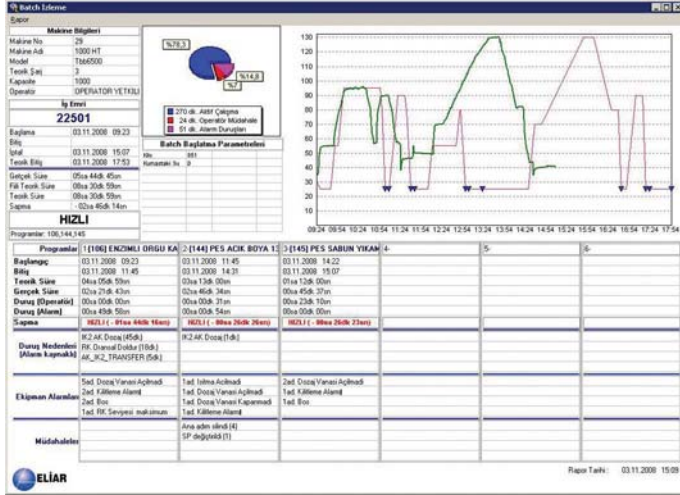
Batch İzleme
Rapor

| Makine Bilgileri | |
|---|---|
| Makine No. | 29 |
| Makine Adı | 1000 HT |
| Model | Tbb6500 |
| Teorik Şarj | 3 |
| Kapasite | 1000 |
| Operatör | OPERATOR YETKILI |

İş Emri
22501

| | |
|---|---|
| Başlama | 03.11.2008 09:23 |
| Bitiş | |
| İptal | 03.11.2008 15:07 |
| Teorik Bitiş | 03.11.2008 17:53 |
| Gerçek Süre | 05sa 44dk 45sn |
| Fiili Teorik Süre | 08sa 30dk 59sn |
| Teorik Süre | 08sa 30dk 59sn |
| Sapma | - 02sa 46dk 14sn |

HIZLI
Programlar: 106,144,145

%78,3
%14,8
%7
270 dk. Aktif Çalışma
24 dk. Operatör Müdahale
51 dk. Alarm Duruşları

Batch Başlatma Parametreleri
Kilo 851
Kumaştaki Su 0

130 120 110 100 90 80 70 60 50 40 30 20 10 0
09:24 09:54 10:24 10:54 11:24 11:54 12:24 12:54 13:24 13:54 14:24 14:54 15:24 15:54 16:24 16:54 17:24 17:54

| Programlar | 1-[106] ENZIMLI ORGU KA | 2-[144] PES ACIK BOYA 13 | 3-[145] PES SABUN YIKAM | 4- | 5- | 6- |
|---|---|---|---|---|---|---|
| Başlangıç | 03.11.2008 09:23 | 03.11.2008 11:45 | 03.11.2008 14:22 | | | |
| Bitiş | 03.11.2008 11:45 | 03.11.2008 14:31 | 03.11.2008 15:07 | | | |
| Teorik Süre | 04sa 05dk 59sn | 03sa 13dk 00sn | 01sa 12dk 00sn | | | |
| Gerçek Süre | 02sa 21dk 43sn | 02sa 46dk 34sn | 00sa 45dk 37sn | | | |
| Duruş (Operatör) | 00sa 00dk 00sn | 00sa 00dk 00sn | 00sa 23dk 10sn | | | |
| Duruş (Alarm) | 00sa 49dk 58sn | 00sa 00dk 54sn | 00sa 00dk 00sn | | | |
| Sapma | HIZLI ( - 01sa 44dk 16sn) | HIZLI ( - 00sa 26dk 26sn) | HIZLI ( - 00sa 26dk 23sn) | | | |
| Duruş Nedenleri (Alarm kaynaklı) | IK2 AK Dozaj (45dk) RK Otomatik Doldur (18dk) AK_IK2_TRANSFER (5dk) | IK2 AK Dozaj (1dk) | | | | |
| Ekipman Alarmları | 5ad. Dozaj Vanasi Açilmadi 2ad. Kilitleme Alarmi 2ad. Bos 1ad. RK Seviyesi maksimum | 1ad. Isitma Acilmadi 1ad. Dozaj Vanasi Açilmadi 1ad. Dozaj Vanasi Kapanmadi 1ad. Kilitleme Alarmi | 2ad. Dozaj Vanasi Açilmadi 1ad. Kilitleme Alarmi 1ad. Bos | | | |
| Müdahaleler | | Ana adım silindi (4) SP değiştirildi (1) | | | | |

ELİAR
Rapor Tarihi : 03.11.2008 15:09